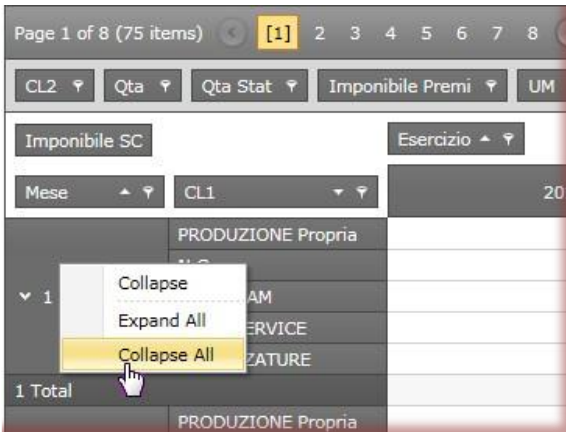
Page 1 of 8 (75 items) [1] 2 3 4 5 6 7 8

CL2 Qta Qta Stat Imponibile Premi UM

Imponibile SC

Esercizio

Mese CL1

20

PRODUZIONE Propria

1

Collapse

Expand All

Collapse All

AM

ERVICE

ZATURE

1 Total

PRODUZIONE Propria